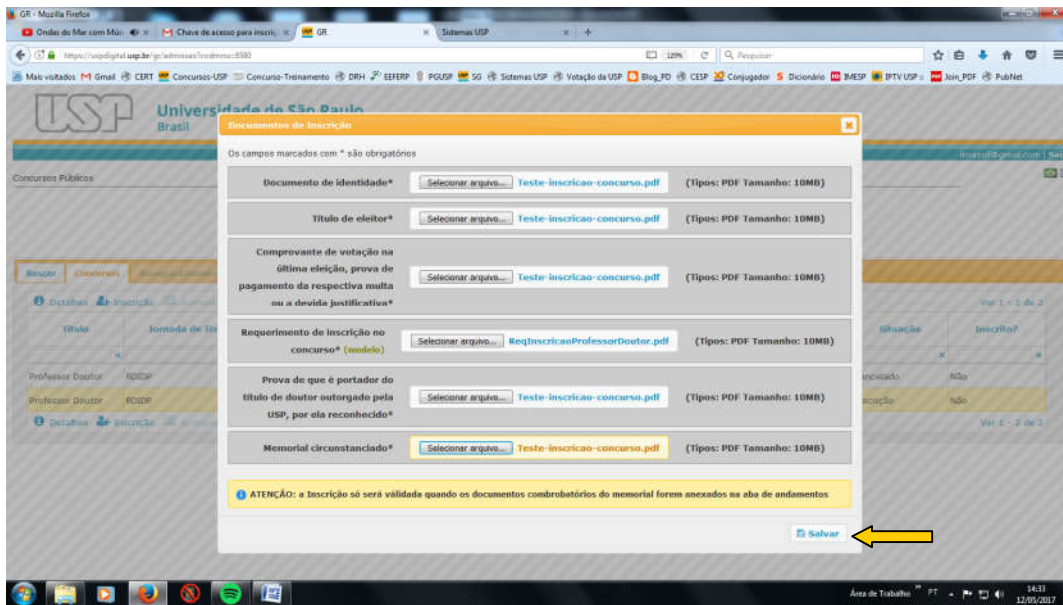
GR - Mozilla Firefox

Ondas do Mar com Mú... | Chave de acesso para inscriç... | GR | Sistemas USP

https://uspdigital.usp.br/gr/admissao?codmnu=8580

120% | Pesquisar

Mais visitados | Gmail | CERT | Concursos-USP | Concurso-Treinamento | DRH | EEFERP | PGUSP | SG | Sistemas USP | Votação da USP | Blog_PD | CESP | Conjugador | Dicionário | IMESP | IPTV USP | Join_PDF | PubNet

USP Universidade de São Paulo Brasil

Concursos Públicos

Buscar | Concursos

Detalhes | Inscrição

Título | Jornada de Tr... | Situação | Inscrito?

Professor Doutor | RDIDP | Não

Professor Doutor | RDIDP | Não

Ver 1 - 2 de 2

Documentos de Inscrição

Os campos marcados com * são obrigatórios

| | | |
|---|---|---|
| Documento de identidade* | Selecionar arquivo... Teste-inscricao-concurso.pdf | (Tipos: PDF Tamanho: 10MB) |
| Título de eleitor* | Selecionar arquivo... Teste-inscricao-concurso.pdf | (Tipos: PDF Tamanho: 10MB) |
| Comprovante de votação na última eleição, prova de pagamento da respectiva multa ou a devida justificativa* | Selecionar arquivo... Teste-inscricao-concurso.pdf | (Tipos: PDF Tamanho: 10MB) |
| Requerimento de inscrição no concurso* (modelo) | Selecionar arquivo... ReqInscricaoProfessorDoutor.pdf | (Tipos: PDF Tamanho: 10MB) |
| Prova de que é portador do título de doutor outorgado pela USP, por ela reconhecido* | Selecionar arquivo... Teste-inscricao-concurso.pdf | (Tipos: PDF Tamanho: 10MB) |
| Memorial circunstanciado* | Selecionar arquivo... Teste-inscricao-concurso.pdf | (Tipos: PDF Tamanho: 10MB) |

ATENÇÃO: a Inscrição só será validada quando os documentos combrobatórios do memorial forem anexados na aba de andamentos.

Salvar

Área de Trabalho PT 14:33 12/05/2017